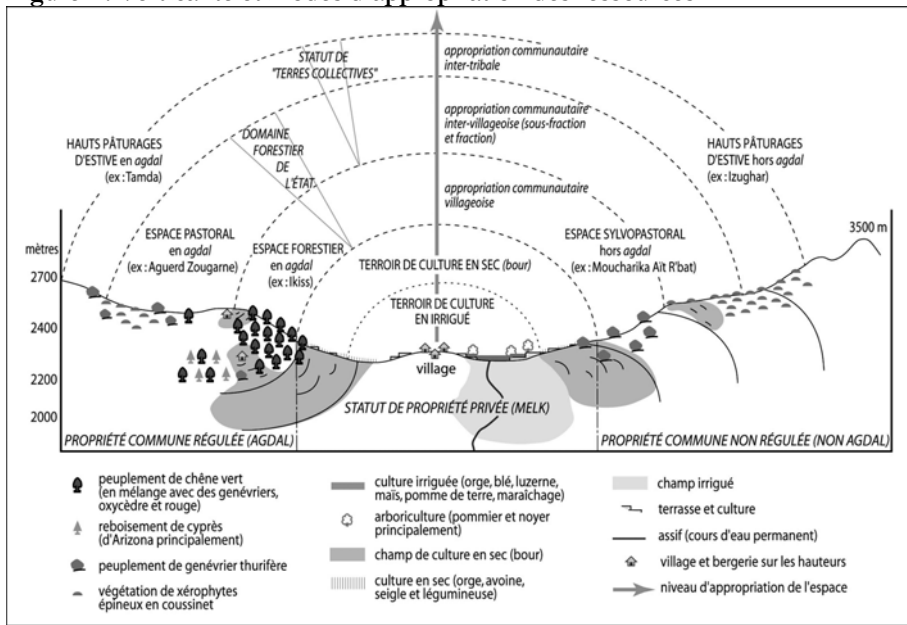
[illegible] et modes d'appropriation des ressources

STATUT DE "TERRES COLLECTIVES"

appropriation communautaire inter-tribale

appropriation communautaire inter-villageoise (sous-fraction et fraction)

"DOMAINE FORESTIER DE L'ÉTAT"

HAUTS PÂTURAGES D'ESTIVE en agdal (ex : Tamda)

HAUTS PÂTURAGES D'ESTIVE hors agdal (ex : Izughar)

appropriation communautaire villageoise

ESPACE PASTORAL en agdal (ex : Aguerd Zougarne)

ESPACE FORESTIER en agdal (ex : Ikiss)

TERROIR DE CULTURE EN SEC (bour)

ESPACE SYLVOPASTORAL hors agdal (ex : Moucharika Aït R'bat)

TERROIR DE CULTURE EN IRRIGUÉ

3500 m

mètres

2700

2400

2200

2000

village

STATUT DE PROPRIÉTÉ PRIVÉE (MELK)

PROPRIÉTÉ COMMUNE RÉGULÉE (AGDAL)

PROPRIÉTÉ COMMUNE NON RÉGULÉE (NON AGDAL)

peuplement de chêne vert (en mélange avec des genévriers, oxycèdre et rouge)

reboisement de cyprès (d'Arizona principalement)

peuplement de genévrier thurifère

végétation de xérophytes épineux en coussinet

culture irriguée (orge, blé, luzerne, maïs, pomme de terre, maraîchage)

arboriculture (pommier et noyer principalement)

champ de culture en sec (bour)

culture en sec (orge, avoine, seigle et légumineuse)

champ irrigué

terrasse et culture

assif (cours d'eau permanent)

village et bergerie sur les hauteurs

niveau d'appropriation de l'espace